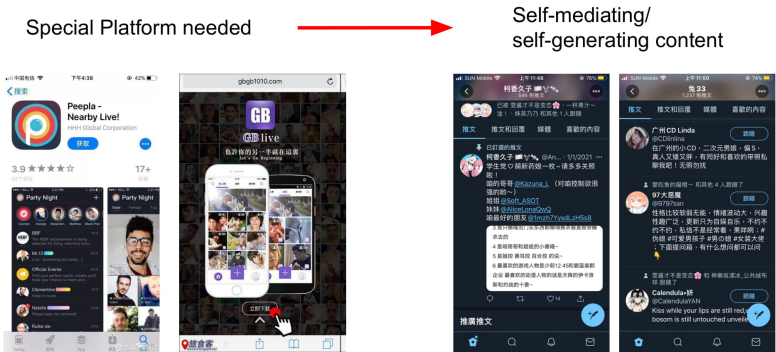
Special Platform needed

Self-mediating/ self-generating content

中国电信 下午4:38 42%

搜索

Peepla - Nearby Live!

HHH Global Corporation

获取

3.9 ★★★☆☆

17+

Party Night

Official Events

Clementine

Natalie

Rubie sia

gbgb1010.com

GB live

急詐你的另一半就在這裏

Let's Go Beginning

立即下載

SUN Mobile 上午11:48 76%

柯書久子

推文 推文和回覆 媒體 喜歡的內容

已釘選的推文

柯書久子 @An... · 1/1/2021

學生妹 彌新莉娟一枚 ~ 請多多關照!

咱的哥哥 @Kazuna_L (可能控制欲很強的哥~)

姐姐 @Soft_ASDT

妹妹 @AliceLenaQwQ

咱最好的朋友 @1mzh7YvsdLzH5s8

推薦推文

SUN Mobile 上午11:48 76%

兔33

推文 推文和回覆 媒體 喜歡的內容

广州 CD Linda

@CDlinlina

跟隨

97大恩羅

@9797san

跟隨

您已追蹤

Calendula•妍

@CalendulaYAN

跟隨

Kiss while your lips are still red, while bosom is still untouched unveiled